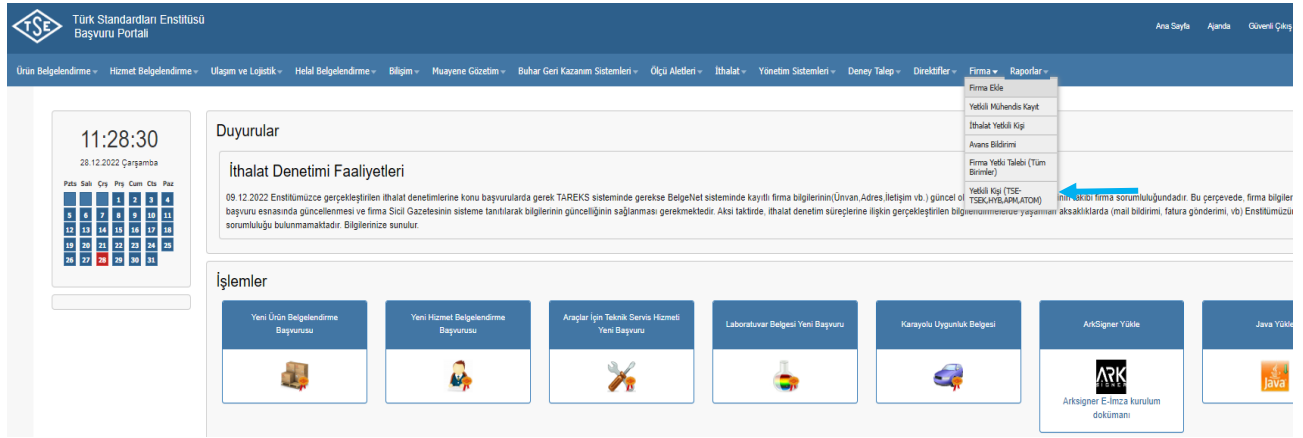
TSE

Türk Standardları Enstitüsü
Başvuru Portalı

Ana Sayfa Ajanda Güvenli Çıkış

Ürün Belgelendirme ▾ Hizmet Belgelendirme ▾ Ulaşım ve Lojistik ▾ Helal Belgelendirme ▾ Bilişim ▾ Muayene Gözetim ▾ Buhar Geri Kazanım Sistemleri ▾ Ölçü Aletleri ▾ İthalat ▾ Yönetim Sistemleri ▾ Deney Talep ▾ Direktifler ▾ Firma ▾ Raporlar ▾

Firma Ekle
Yetkili Mühendis Kayıt
İthalat Yetkili Kişi
Avans Bildirimi
Firma Yetki Talebi (Tüm Birimler)
Yetkili Kişi (TSE-TSEK,HYB,APM,ATOM)

11:28:30
28.12.2022 Çarşamba

| Pzts | Salı | Çrş | Prş | Cum | Cts | Paz |
|---|---|---|---|---|---|---|
| | | | 1 | 2 | 3 | 4 |
| 5 | 6 | 7 | 8 | 9 | 10 | 11 |
| 12 | 13 | 14 | 15 | 16 | 17 | 18 |
| 19 | 20 | 21 | 22 | 23 | 24 | 25 |
| 26 | 27 | 28 | 29 | 30 | 31 | |

Duyurular

İthalat Denetimi Faaliyetleri

09.12.2022 Enstitümüzce gerçekleştirilen ithalat denetimlerine konu başvurularda gerek TAREKS sisteminde gerekse BelgeNet sisteminde kayıtlı firma bilgilerinin(Ünvan,Adres,İletişim vb.) güncel o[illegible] takibi firma sorumluluğundadır. Bu çerçevede, firma bilgiler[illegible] başvuru esnasında güncellenmesi ve firma Sicil Gazetesinin sisteme tanıtılarak bilgilerinin güncelliğinin sağlanması gerekmektedir. Aksi taktirde, ithalat denetim süreçlerine ilişkin gerçekleştirilen bil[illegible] aksaklıklarda (mail bildirimi, fatura gönderimi, vb) Enstitümüzü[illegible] sorumluluğu bulunmamaktadır. Bilgilerinize sunulur.

İşlemler

Yeni Ürün Belgelendirme Başvurusu
Yeni Hizmet Belgelendirme Başvurusu
Araçlar İçin Teknik Servis Hizmeti Yeni Başvuru
Laboratuvar Belgesi Yeni Başvuru
Karayolu Uygunluk Belgesi
ArkSigner Yükle
ARK SIGNER
Arksigner E-İmza kurulum dokümanı
Java Yükle
Java